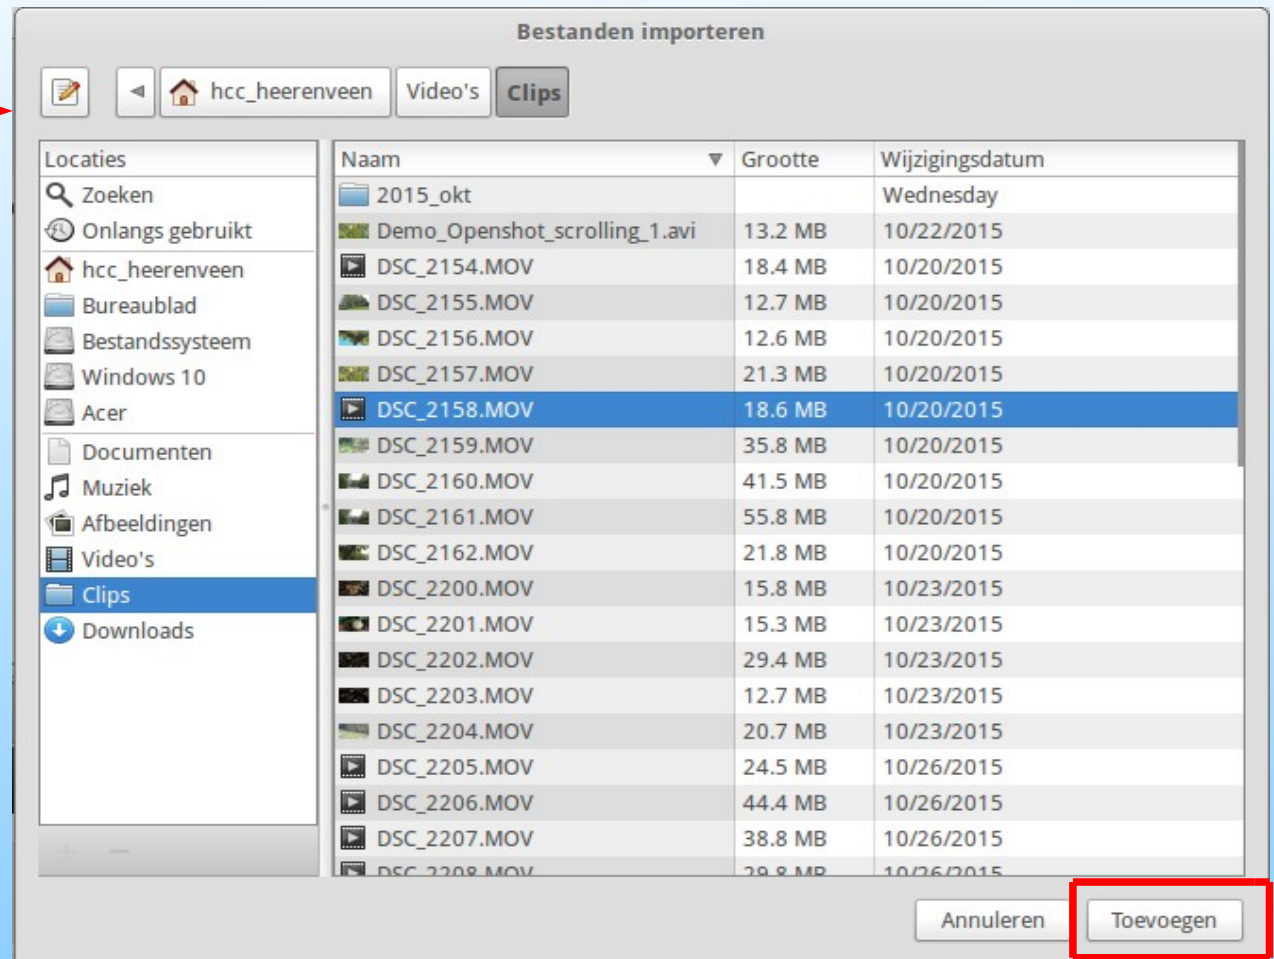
Bestanden importeren

hcc_heerenveen | Video's | Clips

Locaties
Zoeken
Onlangs gebruikt
hcc_heerenveen
Bureaublad
Bestandssysteem
Windows 10
Acer
Documenten
Muziek
Afbeeldingen
Video's
Clips
Downloads

+ −

| Naam | Grootte | Wijzigingsdatum |
|---|---|---|
| 2015_okt | | Wednesday |
| Demo_Openshot_scrolling_1.avi | 13.2 MB | 10/22/2015 |
| DSC_2154.MOV | 18.4 MB | 10/20/2015 |
| DSC_2155.MOV | 12.7 MB | 10/20/2015 |
| DSC_2156.MOV | 12.6 MB | 10/20/2015 |
| DSC_2157.MOV | 21.3 MB | 10/20/2015 |
| DSC_2158.MOV | 18.6 MB | 10/20/2015 |
| DSC_2159.MOV | 35.8 MB | 10/20/2015 |
| DSC_2160.MOV | 41.5 MB | 10/20/2015 |
| DSC_2161.MOV | 55.8 MB | 10/20/2015 |
| DSC_2162.MOV | 21.8 MB | 10/20/2015 |
| DSC_2200.MOV | 15.8 MB | 10/23/2015 |
| DSC_2201.MOV | 15.3 MB | 10/23/2015 |
| DSC_2202.MOV | 29.4 MB | 10/23/2015 |
| DSC_2203.MOV | 12.7 MB | 10/23/2015 |
| DSC_2204.MOV | 20.7 MB | 10/23/2015 |
| DSC_2205.MOV | 24.5 MB | 10/26/2015 |
| DSC_2206.MOV | 44.4 MB | 10/26/2015 |
| DSC_2207.MOV | 38.8 MB | 10/26/2015 |
| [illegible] | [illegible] | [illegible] |

Annuleren
Toevoegen